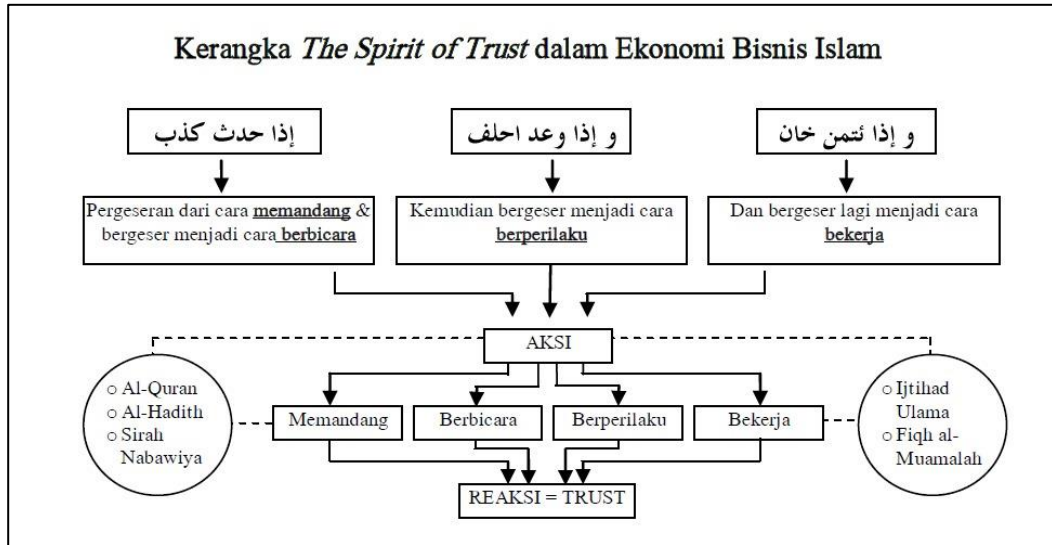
Kerangka *The Spirit of Trust* dalam Ekonomi Bisnis Islam

إذا حدث كذب

و إذا وعد احلف

و إذا ئتمن خان

Pergeseran dari cara **memandang** & bergeser menjadi cara **berbicara**

Kemudian bergeser menjadi cara **berperilaku**

Dan bergeser lagi menjadi cara **bekerja**

AKSI

○ Al-Quran
○ Al-Hadith
○ Sirah Nabawiya

Memandang

Berbicara

Berperilaku

Bekerja

○ Ijtihad Ulama
○ Fiqh al-Muamalah

REAKSI = TRUST